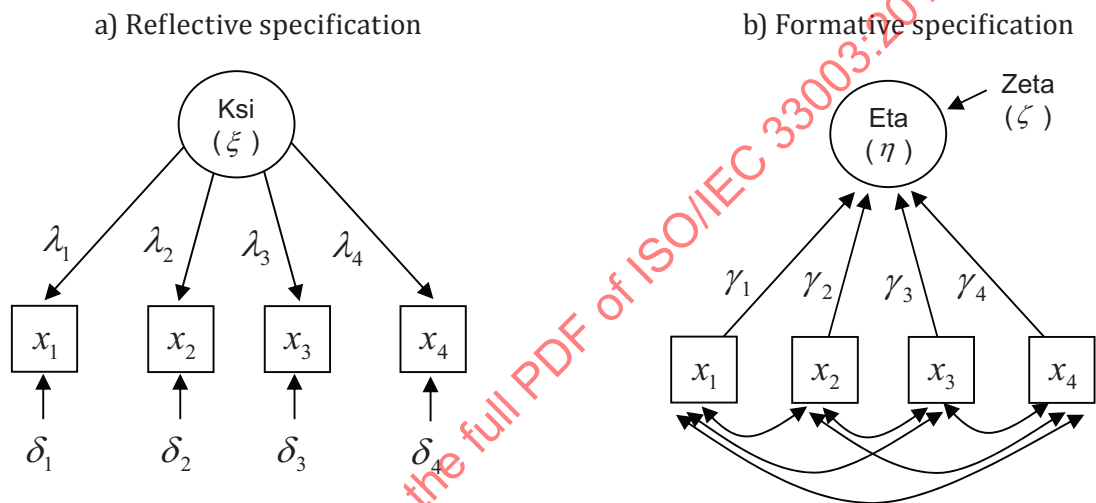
a) Reflective specification

Ksi
( $\xi$ )

$\lambda_1$ $\lambda_2$ $\lambda_3$ $\lambda_4$

$x_1$ $x_2$ $x_3$ $x_4$

$\delta_1$ $\delta_2$ $\delta_3$ $\delta_4$

b) Formative specification

Zeta
( $\zeta$ )

Eta
( $\eta$ )

$\gamma_1$ $\gamma_2$ $\gamma_3$ $\gamma_4$

$x_1$ $x_2$ $x_3$ $x_4$

the full PDF of ISO/IEC 33003:20